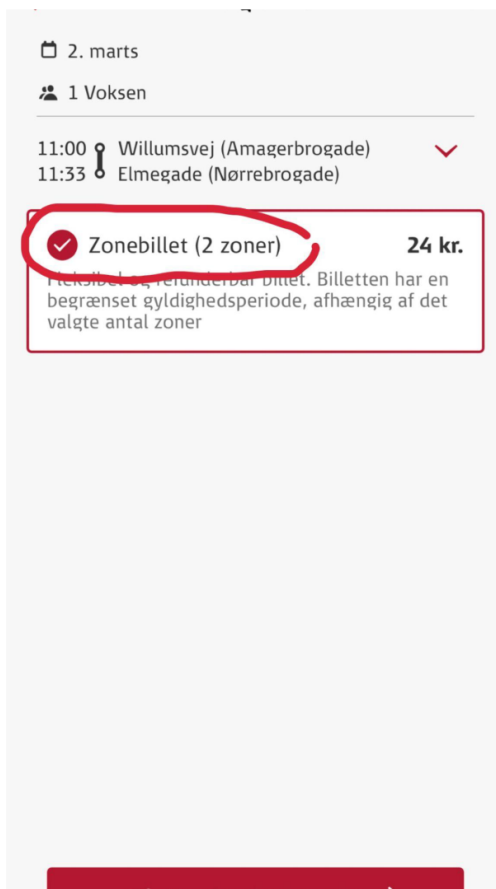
2. marts

1 Voksen

11:00 Willumsvej (Amagerbrogade)
11:33 Elmegade (Nørrebrogade)

Zonebillet (2 zoner) 24 kr.

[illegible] billet. Billetten har en begrænset gyldighedsperiode, afhængig af det valgte antal zoner